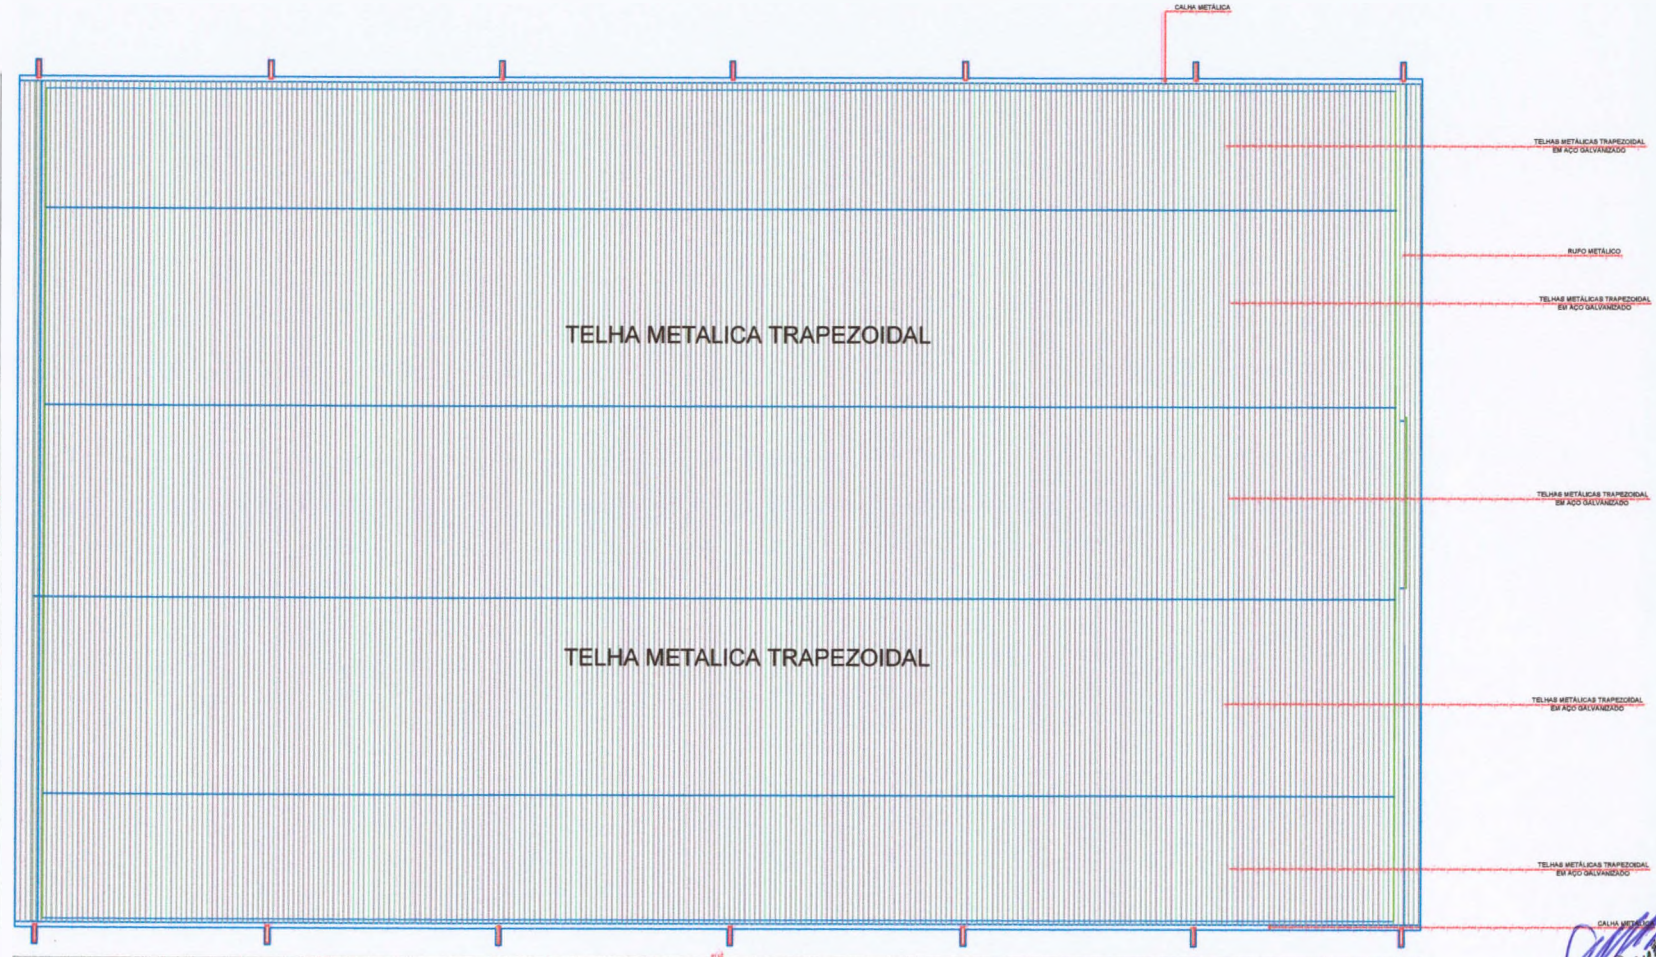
CALHA METÁLICA

TELHAS METÁLICAS TRAPEZOIDAL EM AÇO GALVANIZADO

RUFO METÁLICO

TELHAS METÁLICAS TRAPEZOIDAL EM AÇO GALVANIZADO

TELHA METALICA TRAPEZOIDAL

TELHAS METÁLICAS TRAPEZOIDAL EM AÇO GALVANIZADO

TELHA METALICA TRAPEZOIDAL

TELHAS METÁLICAS TRAPEZOIDAL EM AÇO GALVANIZADO

TELHAS METÁLICAS TRAPEZOIDAL EM AÇO GALVANIZADO

CALHA MET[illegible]